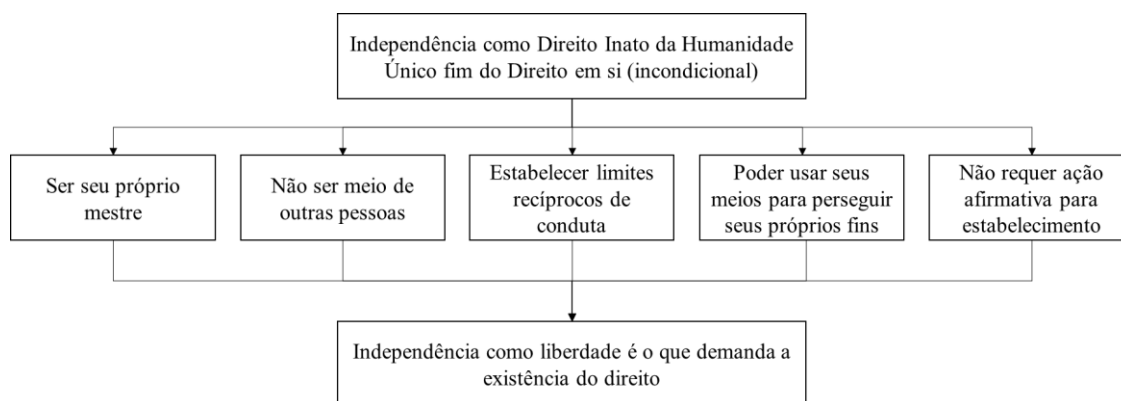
Independência como Direito Inato da Humanidade
Único fim do Direito em si (incondicional)

Ser seu próprio mestre

Não ser meio de outras pessoas

Estabelecer limites recíprocos de conduta

Poder usar seus meios para perseguir seus próprios fins

Não requer ação afirmativa para estabelecimento

Independência como liberdade é o que demanda a existência do direito